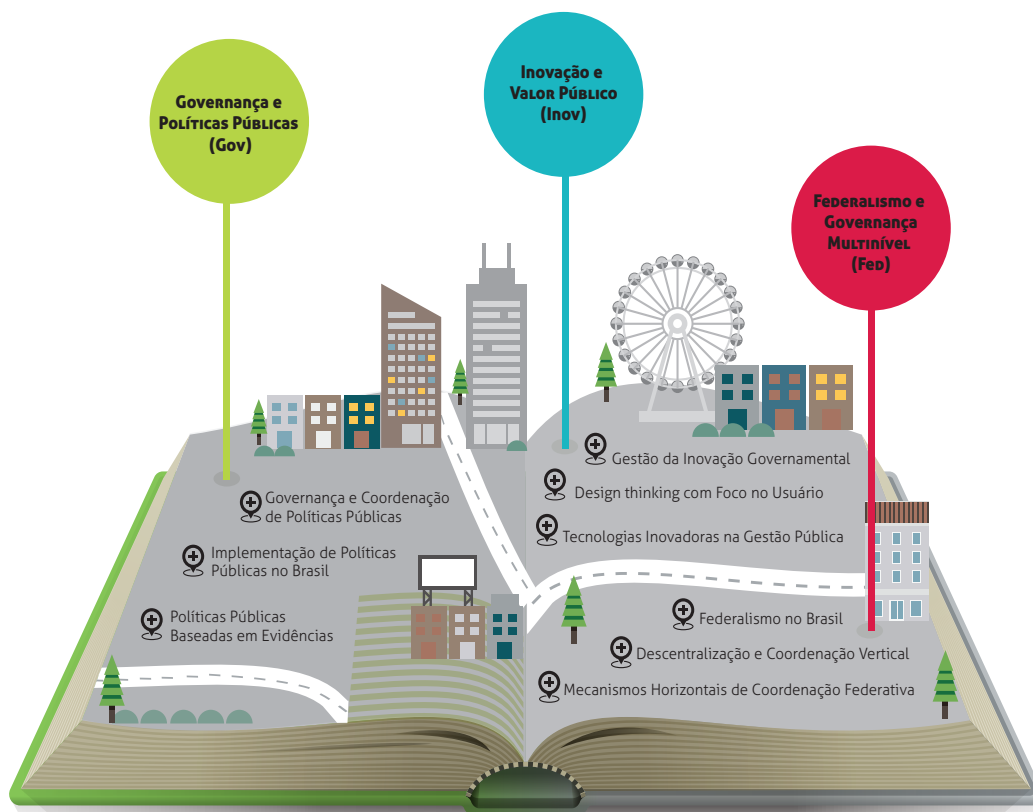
Governança e Políticas Públicas (Gov)

Inovação e Valor Público (Inov)

Federalismo e Governança Multinível (Fed)

Governança e Coordenação de Políticas Públicas

Implementação de Políticas Públicas no Brasil

Políticas Públicas Baseadas em Evidências

Gestão da Inovação Governamental

Design thinking com Foco no Usuário

Tecnologias Inovadoras na Gestão Pública

Federalismo no Brasil

Descentralização e Coordenação Vertical

Mecanismos Horizontais de Coordenação Federativa